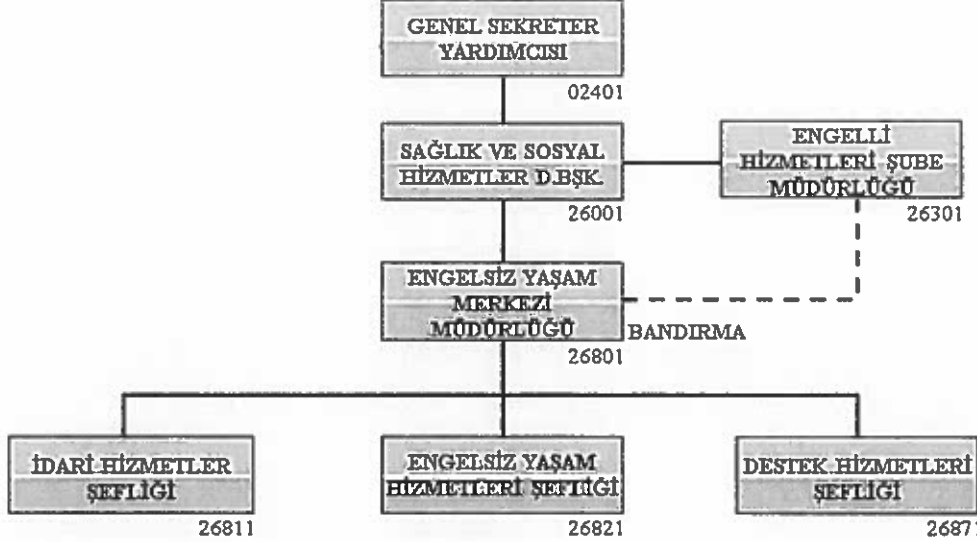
GENEL SEKRETER YARDIMCISI
02401

SAĞLIK VE SOSYAL HİZMETLER D.BŞK.
26001

ENGELLİ HİZMETLERİ ŞUBE MÜDÜRLÜĞÜ
26301

ENGELSİZ YAŞAM MERKEZİ MÜDÜRLÜĞÜ
BANDIRMA
26801

İDARİ HİZMETLER ŞEFLİĞİ
26811

ENGELSİZ YAŞAM HİZMETLERİ ŞEFLİĞİ
26821

DESTEK HİZMETLERİ ŞEFLİĞİ
2687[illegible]